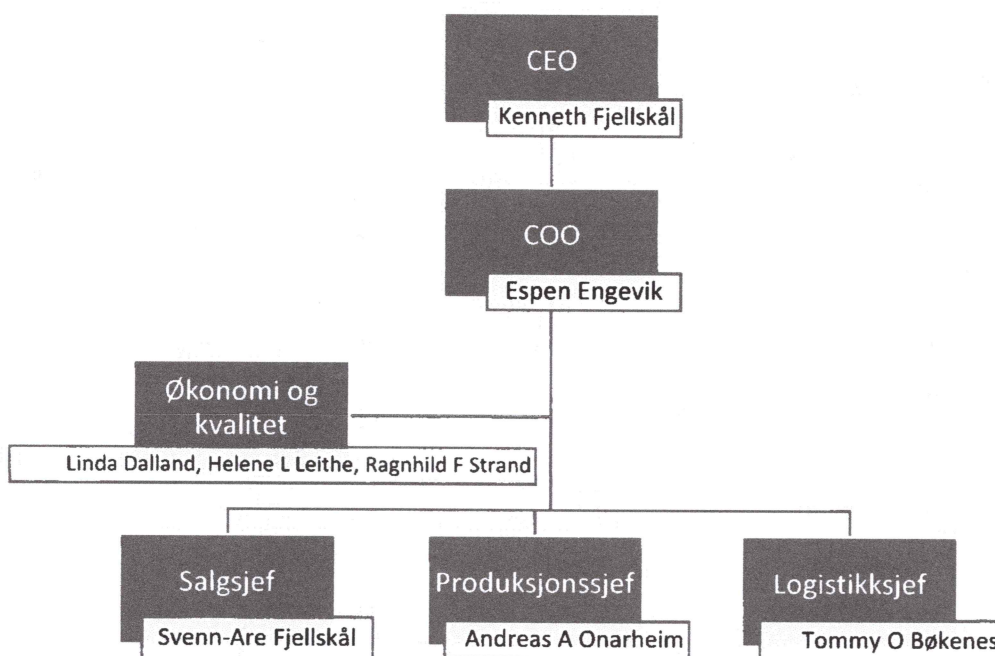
CEO
Kenneth Fjellskål

COO
Espen Engevik

Økonomi og kvalitet
Linda Dalland, Helene L Leithe, Ragnhild F Strand

Salgsjef
Svenn-Are Fjellskål

Produksjonssjef
Andreas A Onarheim

Logistikksjef
Tommy O Bøkenes